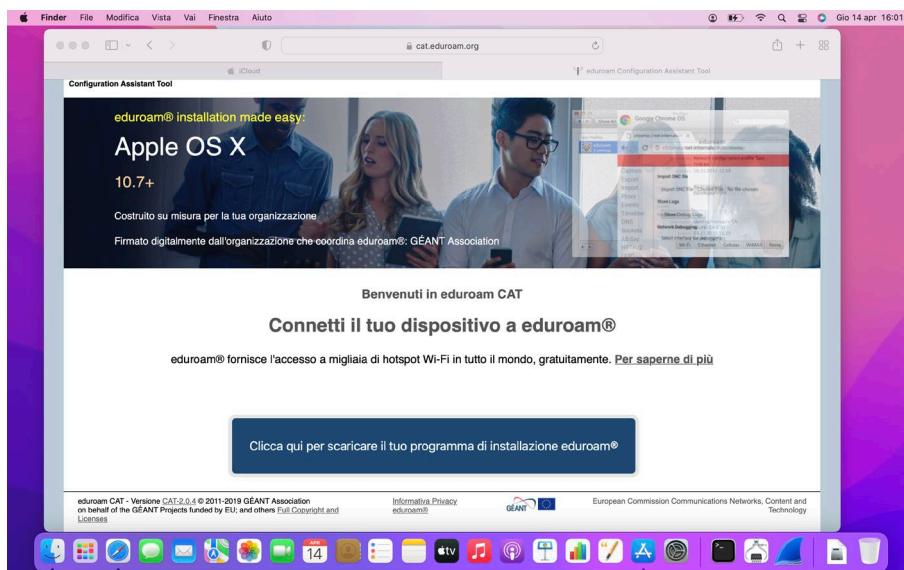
Finder File Modifica Vista Vai Finestra Aiuto

Gio 14 apr 16:01

cat.eduroam.org

iCloud

eduroam Configuration Assistant Tool

Configuration Assistant Tool

eduroam® installation made easy:

Apple OS X

10.7+

Costruito su misura per la tua organizzazione

Firmato digitalmente dall'organizzazione che coordina eduroam®: GÉANT Association

Benvenuti in eduroam CAT

Connetti il tuo dispositivo a eduroam®

eduroam® fornisce l'accesso a migliaia di hotspot Wi-Fi in tutto il mondo, gratuitamente. Per saperne di più

Clicca qui per scaricare il tuo programma di installazione eduroam®

eduroam CAT - Versione CAT-2.0.4 © 2011-2019 GÉANT Association on behalf of the GÉANT Projects funded by EU; and others Full Copyright and Licenses

Informativa Privacy eduroam®

GÉANT

European Commission Communications Networks, Content and Technology

APR 14